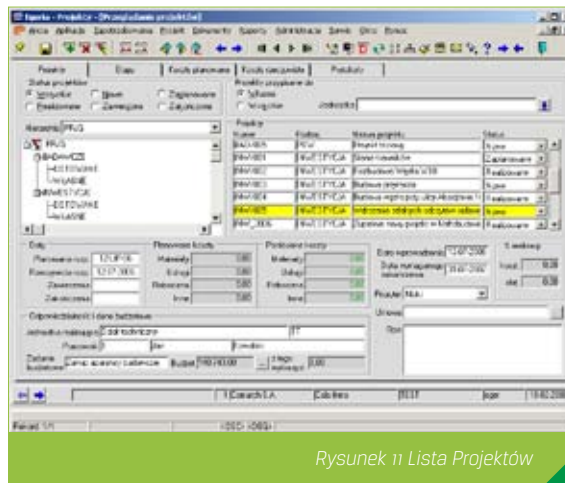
Egeria - Projekty - [Przeglądanie projektów]

Akcje Aplikacje Zaopatrzenie Projekt Dokumenty Raporty Administracja Serwis Okno Pomoc

Projekt | Etapy | Koszty planowane | Koszty rzeczywiste | Podstrony

Status projektów
Wszystkie | Nowe | Zlecenia | Zakończone | Realizowane | Zawieszone

Projekty przypisane do
Wszystkie | Wybrane | Jednostka

Hierarchia PRJG

PRJG
INWESTYCJE
KOSZTOWE
WŁASNE
INWESTYCJE
KOSZTOWE
WŁASNE

Projekty
| Numer | Rodzaj | Nazwa projektu | Status |
|---|---|---|---|
| BAD/001 | RW | Projekt bazowy | Nowe |
| INW/001 | INWESTYCJA | Sklep Nowa Huta | Zaplanowane |
| INW/002 | INWESTYCJA | Rozbudowa Wypiłka W08 | Realizowane |
| INW/003 | INWESTYCJA | Budowa magazynu | Nowe |
| INW/004 | INWESTYCJA | Budowa nowego punktu ulicy Akacjowa | Realizowane |
| INW/005 | INWESTYCJA | Wdrożenie zdalnych odczytów wody | Nowe |
| INW/2006 | INWESTYCJA | Zakup nowych pojazdów | Realizowane |

Daty
Planowane rozp. 12.07.2006
Planowane zak. 12.07.2006
Zawieszone
Zakończone

Planowane koszty
Materiały 0,00
Usługi 0,00
Robocizna 0,00
Inne 0,00

Poniesione koszty
Materiały 0,00
Usługi 0,00
Robocizna 0,00
Inne 0,00

Data wprowadzenia 12.07.2006
Data zarządzenia zatwierdzenia 19.07.2006

% realizacji
Koszt 0,00
etat 0,00

Priorytet NULL

Odpowiedzialność i dane budżetowe
Jednostka realizująca Dział techniczny IT
Pracownik Jan Kowalski
Zadanie budżetowe Zakup sprzętu i zadania Budżet 100 000,00 Z tego realizacja 0,00

Uwagi
Opis

1 Zakład S.A. | Cała firma | REST | ogr | 19.02.2006

Rekord: 1/1 <OSC> <DBG>

Rysunek 11 Lista Projektów